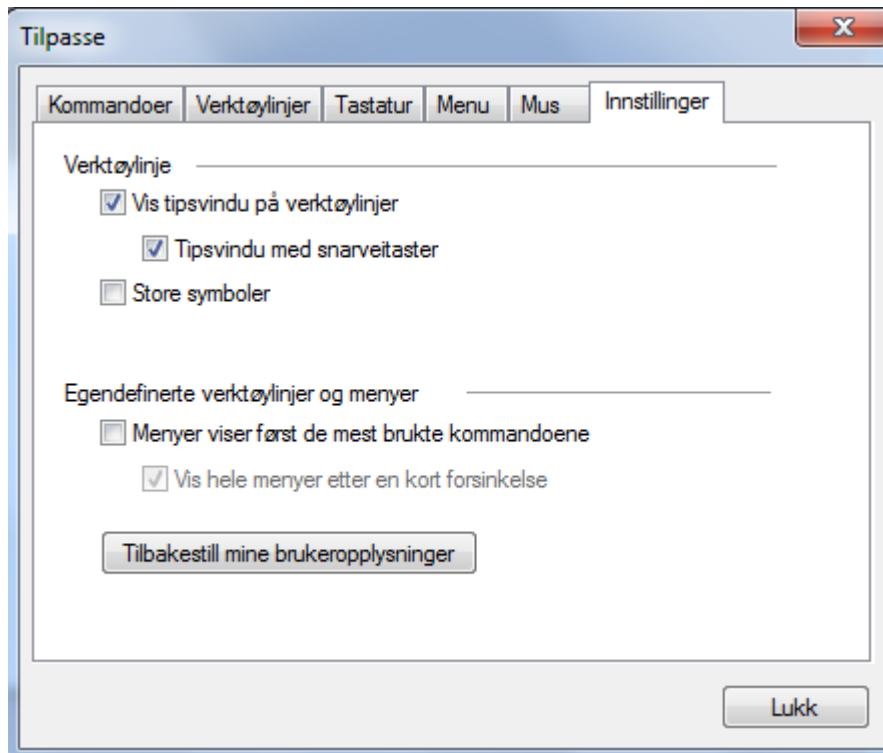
Tilpasse

Kommandoer | Verktøylinjer | Tastatur | Menu | Mus | Innstillinger

Verktøylinje

Vis tipsvindu på verktøylinjer

Tipsvindu med snarveitaster

Store symboler

Egendefinerte verktøylinjer og menyer

Menyer viser først de mest brukte kommandoene

Vis hele menyer etter en kort forsinkelse

Tilbakestill mine brukeropplysninger

Lukk